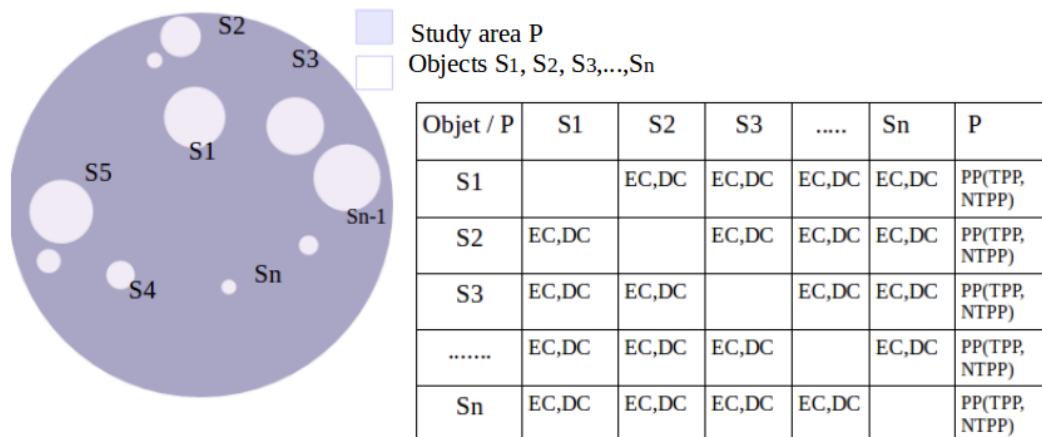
S2
S3
S1
S5
Sn-1
S4
Sn

Study area P
Objects S1, S2, S3,...,Sn

| Objet / P | S1 | S2 | S3 | ..... | Sn | P |
|---|---|---|---|---|---|---|
| S1 | | EC,DC | EC,DC | EC,DC | EC,DC | PP(TPP, NTPP) |
| S2 | EC,DC | | EC,DC | EC,DC | EC,DC | PP(TPP, NTPP) |
| S3 | EC,DC | EC,DC | | EC,DC | EC,DC | PP(TPP, NTPP) |
| ....... | EC,DC | EC,DC | EC,DC | | EC,DC | PP(TPP, NTPP) |
| Sn | EC,DC | EC,DC | EC,DC | EC,DC | | PP(TPP, NTPP) |